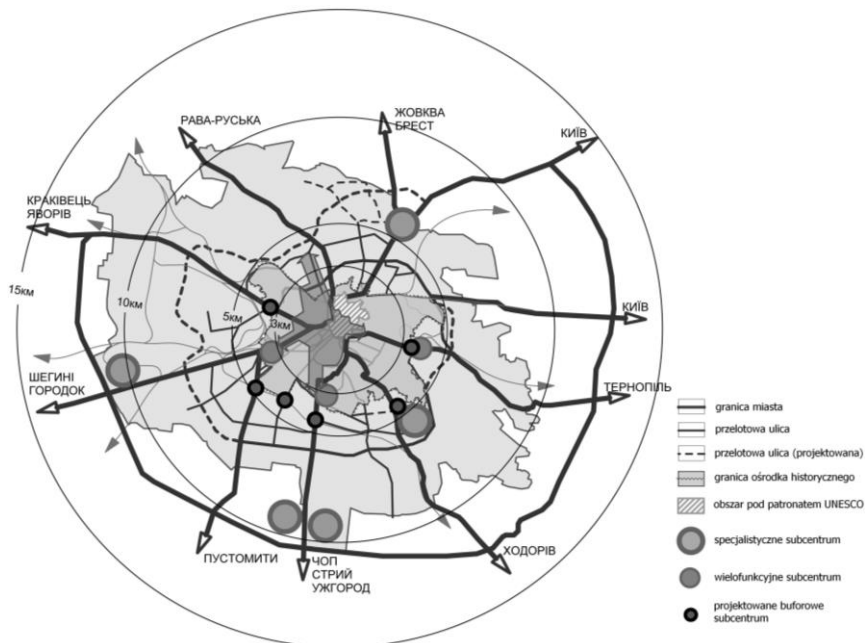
РАВА-РУСЬКА

ЖОВКВА
БРЕСТ

КИЇВ

КРАКІВЕЦЬ
ЯВОРІВ

15км

10км

5км

3км

КИЇВ

ШЕГИНІ
ГОРОДОК

ТЕРНОПІЛЬ

ПУСТОМИТИ

ЧОП
СТРИЙ
УЖГОРОД

ХОДОРІВ

granica miasta

przelotowa ulica

przelotowa ulica (projektowana)

granica ośrodka historycznego

obszar pod patronatem UNESCO

specjalistyczne subcentrum

wielofunkcyjne subcentrum

projektowane buforowe subcentrum